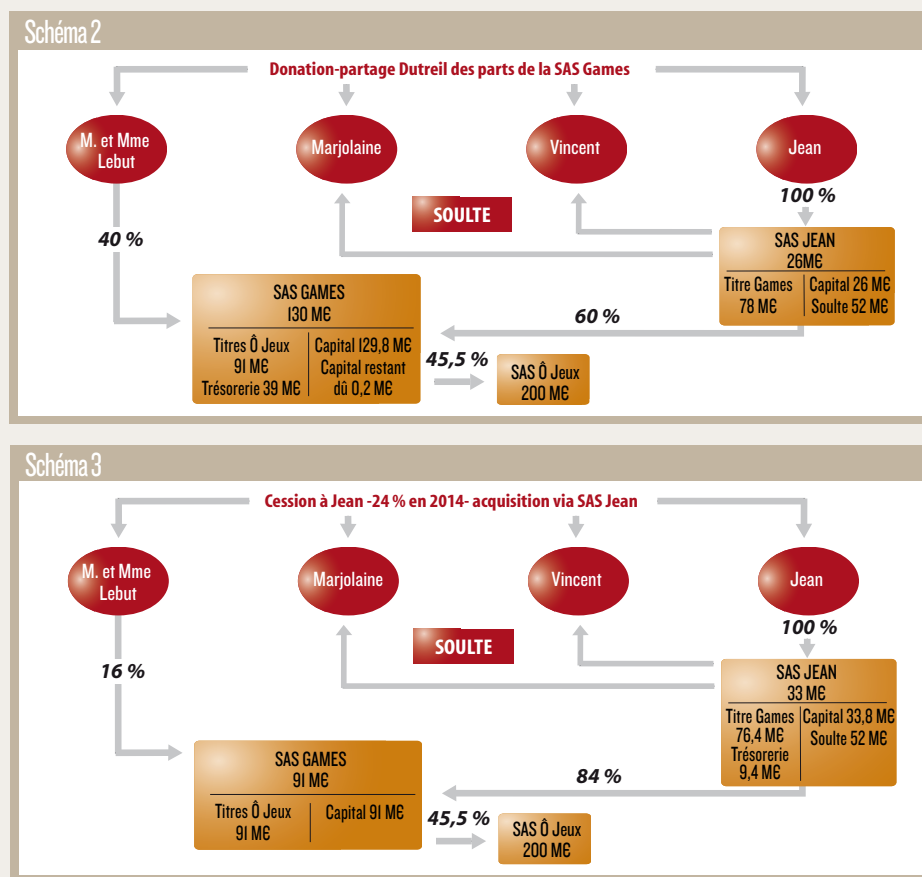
Schéma 2

Donation-partage Dutreil des parts de la SAS Games

M. et Mme Lebut

Marjolaine

Vincent

Jean

100 %

SOULTE

40 %

SAS JEAN
26M€

| Titre Games 78 M€ | Capital 26 M€ Soulte 52 M€ |
|---|---|

60 %

SAS GAMES
130 M€

| Titres Ô Jeux 91 M€ Trésorerie 39 M€ | Capital 129,8 M€ Capital restant dû 0,2 M€ |
|---|---|

45,5 %

SAS Ô Jeux
200 M€

Schéma 3

Cession à Jean -24 % en 2014- acquisition via SAS Jean

M. et Mme Lebut

Marjolaine

Vincent

Jean

100 %

SOULTE

16 %

SAS JEAN
33 M€

| Titre Games 76,4 M€ Trésorerie 9,4 M€ | Capital 33,8 M€ Soulte 52 M€ |
|---|---|

84 %

SAS GAMES
91 M€

| Titres Ô Jeux 91 M€ | Capital 91 M€ |
|---|---|

45,5 %

SAS Ô Jeux
200 M€